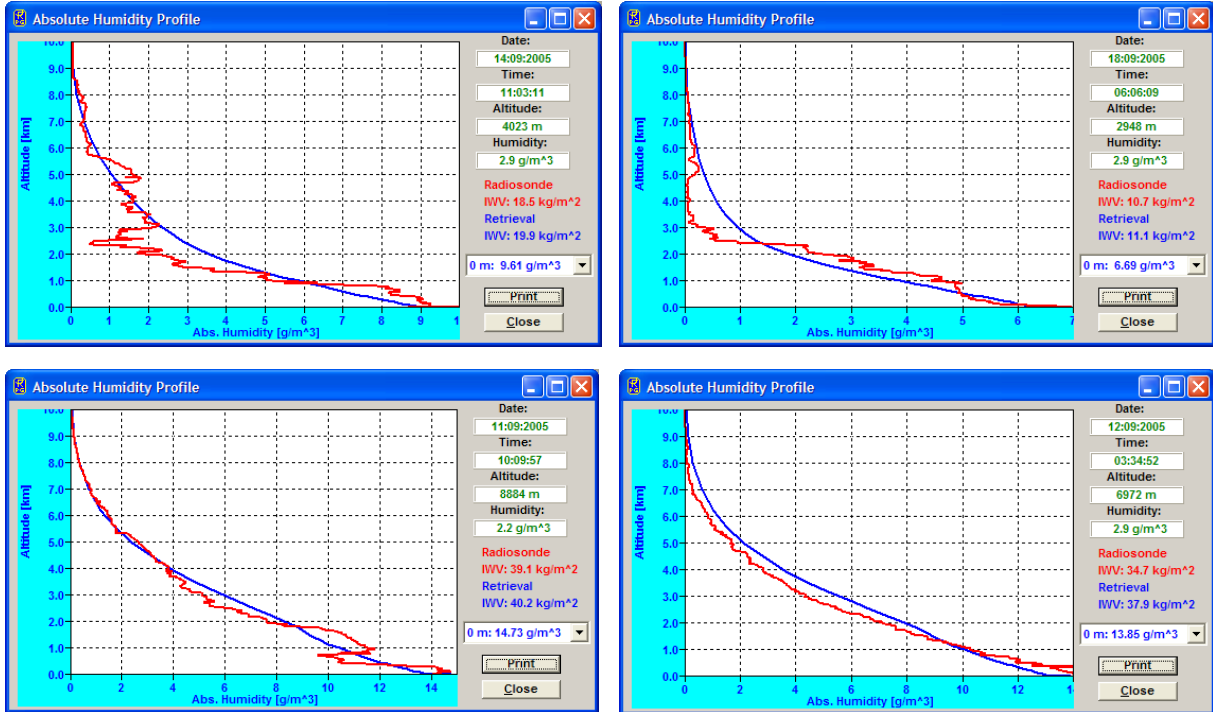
Absolute Humidity Profile

10.0
9.0
8.0
7.0
6.0
5.0
4.0
3.0
2.0
1.0
0.0
Altitude [km]
0 1 2 3 4 5 6 7 8 9 1
Abs. Humidity [g/m^3]

Date:
14:09:2005
Time:
11:03:11
Altitude:
4023 m
Humidity:
2.9 g/m^3
Radiosonde
IWV: 18.5 kg/m^2
Retrieval
IWV: 19.9 kg/m^2
0 m: 9.61 g/m^3
Print
Close

Absolute Humidity Profile

10.0
9.0
8.0
7.0
6.0
5.0
4.0
3.0
2.0
1.0
0.0
Altitude [km]
0 1 2 3 4 5 6 7
Abs. Humidity [g/m^3]

Date:
18:09:2005
Time:
06:06:09
Altitude:
2948 m
Humidity:
2.9 g/m^3
Radiosonde
IWV: 10.7 kg/m^2
Retrieval
IWV: 11.1 kg/m^2
0 m: 6.69 g/m^3
Print
Close

Absolute Humidity Profile

10.0
9.0
8.0
7.0
6.0
5.0
4.0
3.0
2.0
1.0
0.0
Altitude [km]
0 2 4 6 8 10 12 14
Abs. Humidity [g/m^3]

Date:
11:09:2005
Time:
10:09:57
Altitude:
8884 m
Humidity:
2.2 g/m^3
Radiosonde
IWV: 39.1 kg/m^2
Retrieval
IWV: 40.2 kg/m^2
0 m: 14.73 g/m^3
Print
Close

Absolute Humidity Profile

10.0
9.0
8.0
7.0
6.0
5.0
4.0
3.0
2.0
1.0
0.0
Altitude [km]
0 2 4 6 8 10 12 1
Abs. Humidity [g/m^3]

Date:
12:09:2005
Time:
03:34:52
Altitude:
6972 m
Humidity:
2.9 g/m^3
Radiosonde
IWV: 34.7 kg/m^2
Retrieval
IWV: 37.9 kg/m^2
0 m: 13.85 g/m^3
Print
Close